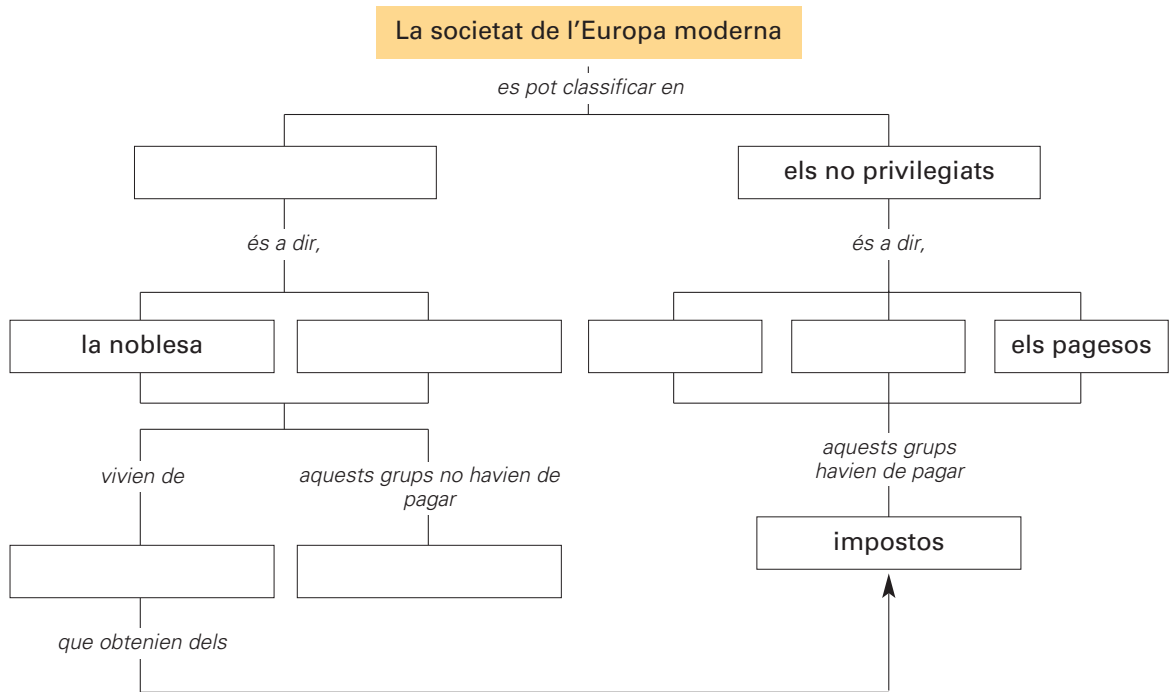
La societat de l'Europa moderna

es pot classificar en

els no privilegiats

és a dir,

és a dir,

la noblesa

els pagesos

vivien de

aquests grups no havien de pagar

aquests grups havien de pagar

impostos

que obtenien dels